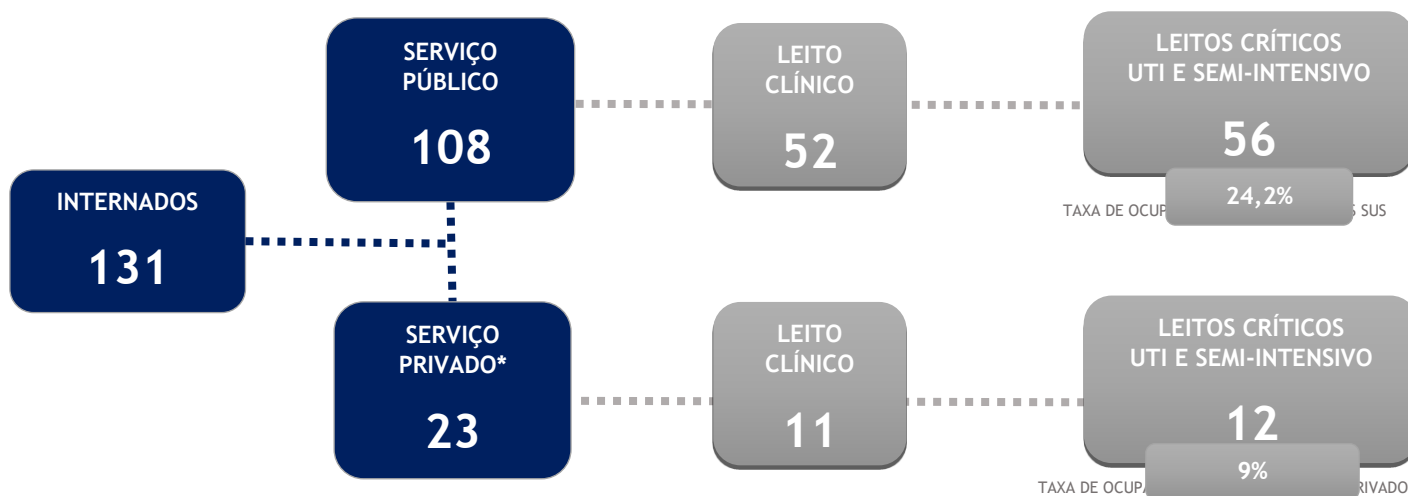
SERVIÇO PÚBLICO

108

LEITO CLÍNICO

52

LEITOS CRÍTICOS UTI E SEMI-INTENSIVO

56

24,2%

TAXA DE OCUP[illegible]S SUS

INTERNADOS

131

SERVIÇO PRIVADO*

23

LEITO CLÍNICO

11

LEITOS CRÍTICOS UTI E SEMI-INTENSIVO

12

9%

TAXA DE OCUPA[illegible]RIVADO